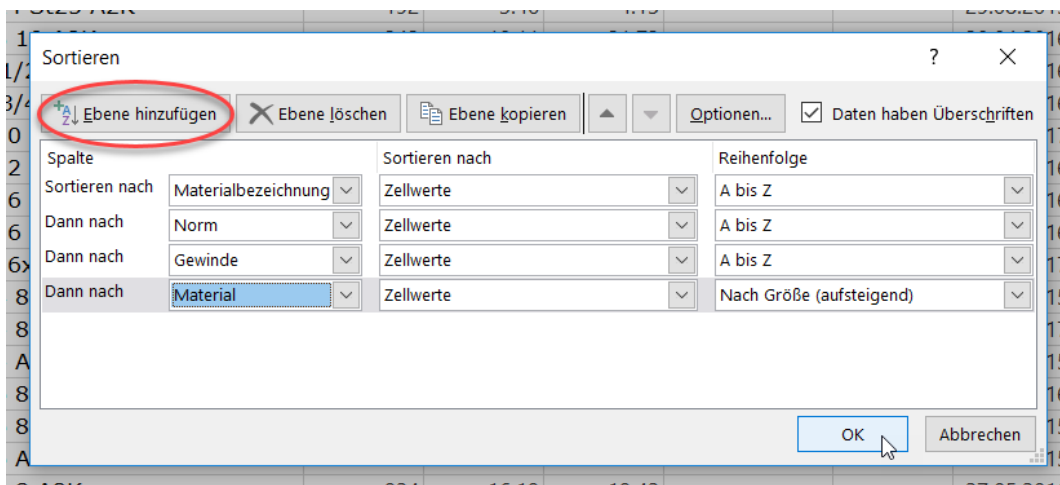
Sortieren

?

Ebene hinzufügen | Ebene löschen | Ebene kopieren | Optionen... | Daten haben Überschriften

| Spalte | | Sortieren nach | Reihenfolge |
|---|---|---|---|
| Sortieren nach | Materialbezeichnung | Zellwerte | A bis Z |
| Dann nach | Norm | Zellwerte | A bis Z |
| Dann nach | Gewinde | Zellwerte | A bis Z |
| Dann nach | Material | Zellwerte | Nach Größe (aufsteigend) |

OK | Abbrechen